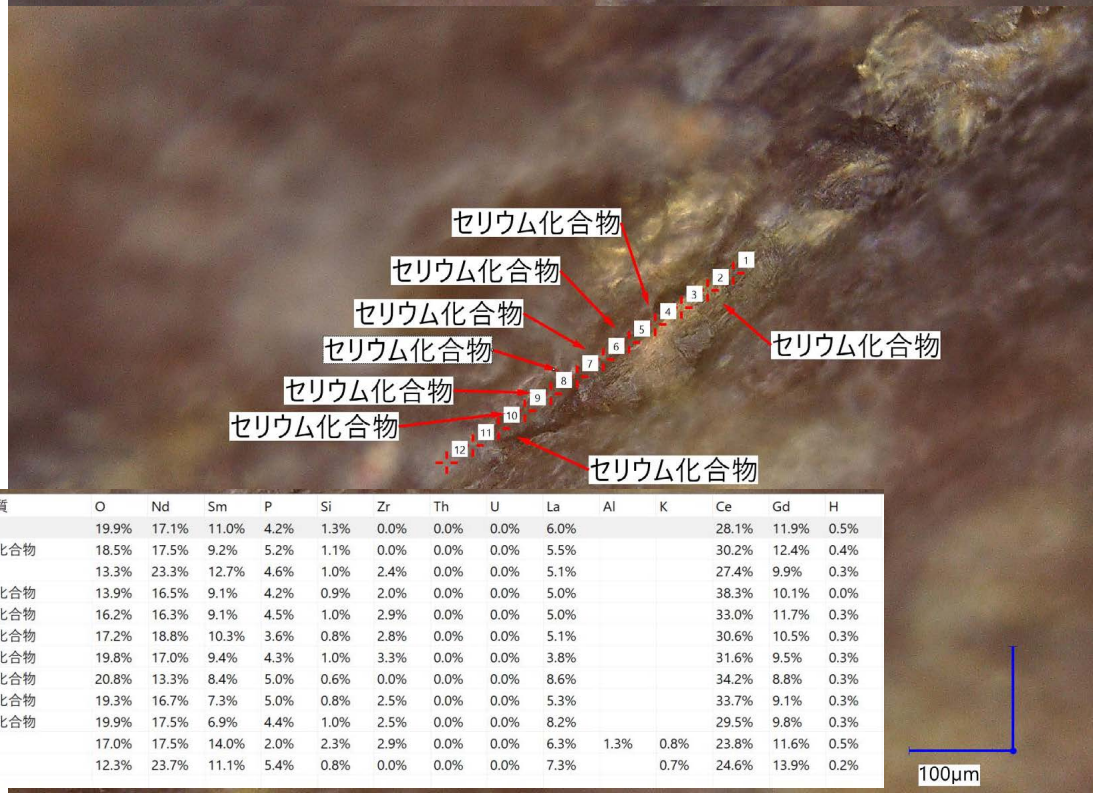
セリウム化合物
セリウム化合物
セリウム化合物
セリウム化合物
セリウム化合物
セリウム化合物
セリウム化合物
セリウム化合物

1
2
3
4
5
6
7
8
9
10
11
12

| 質 | O | Nd | Sm | P | Si | Zr | Th | U | La | Al | K | Ce | Gd | H |
|---|---|---|---|---|---|---|---|---|---|---|---|---|---|---|
| | 19.9% | 17.1% | 11.0% | 4.2% | 1.3% | 0.0% | 0.0% | 0.0% | 6.0% | | | 28.1% | 11.9% | 0.5% |
| 化合物 | 18.5% | 17.5% | 9.2% | 5.2% | 1.1% | 0.0% | 0.0% | 0.0% | 5.5% | | | 30.2% | 12.4% | 0.4% |
| | 13.3% | 23.3% | 12.7% | 4.6% | 1.0% | 2.4% | 0.0% | 0.0% | 5.1% | | | 27.4% | 9.9% | 0.3% |
| 化合物 | 13.9% | 16.5% | 9.1% | 4.2% | 0.9% | 2.0% | 0.0% | 0.0% | 5.0% | | | 38.3% | 10.1% | 0.0% |
| 化合物 | 16.2% | 16.3% | 9.1% | 4.5% | 1.0% | 2.9% | 0.0% | 0.0% | 5.0% | | | 33.0% | 11.7% | 0.3% |
| 化合物 | 17.2% | 18.8% | 10.3% | 3.6% | 0.8% | 2.8% | 0.0% | 0.0% | 5.1% | | | 30.6% | 10.5% | 0.3% |
| 化合物 | 19.8% | 17.0% | 9.4% | 4.3% | 1.0% | 3.3% | 0.0% | 0.0% | 3.8% | | | 31.6% | 9.5% | 0.3% |
| 化合物 | 20.8% | 13.3% | 8.4% | 5.0% | 0.6% | 0.0% | 0.0% | 0.0% | 8.6% | | | 34.2% | 8.8% | 0.3% |
| 化合物 | 19.3% | 16.7% | 7.3% | 5.0% | 0.8% | 2.5% | 0.0% | 0.0% | 5.3% | | | 33.7% | 9.1% | 0.3% |
| 化合物 | 19.9% | 17.5% | 6.9% | 4.4% | 1.0% | 2.5% | 0.0% | 0.0% | 8.2% | | | 29.5% | 9.8% | 0.3% |
| | 17.0% | 17.5% | 14.0% | 2.0% | 2.3% | 2.9% | 0.0% | 0.0% | 6.3% | 1.3% | 0.8% | 23.8% | 11.6% | 0.5% |
| | 12.3% | 23.7% | 11.1% | 5.4% | 0.8% | 0.0% | 0.0% | 0.0% | 7.3% | | 0.7% | 24.6% | 13.9% | 0.2% |

100μm